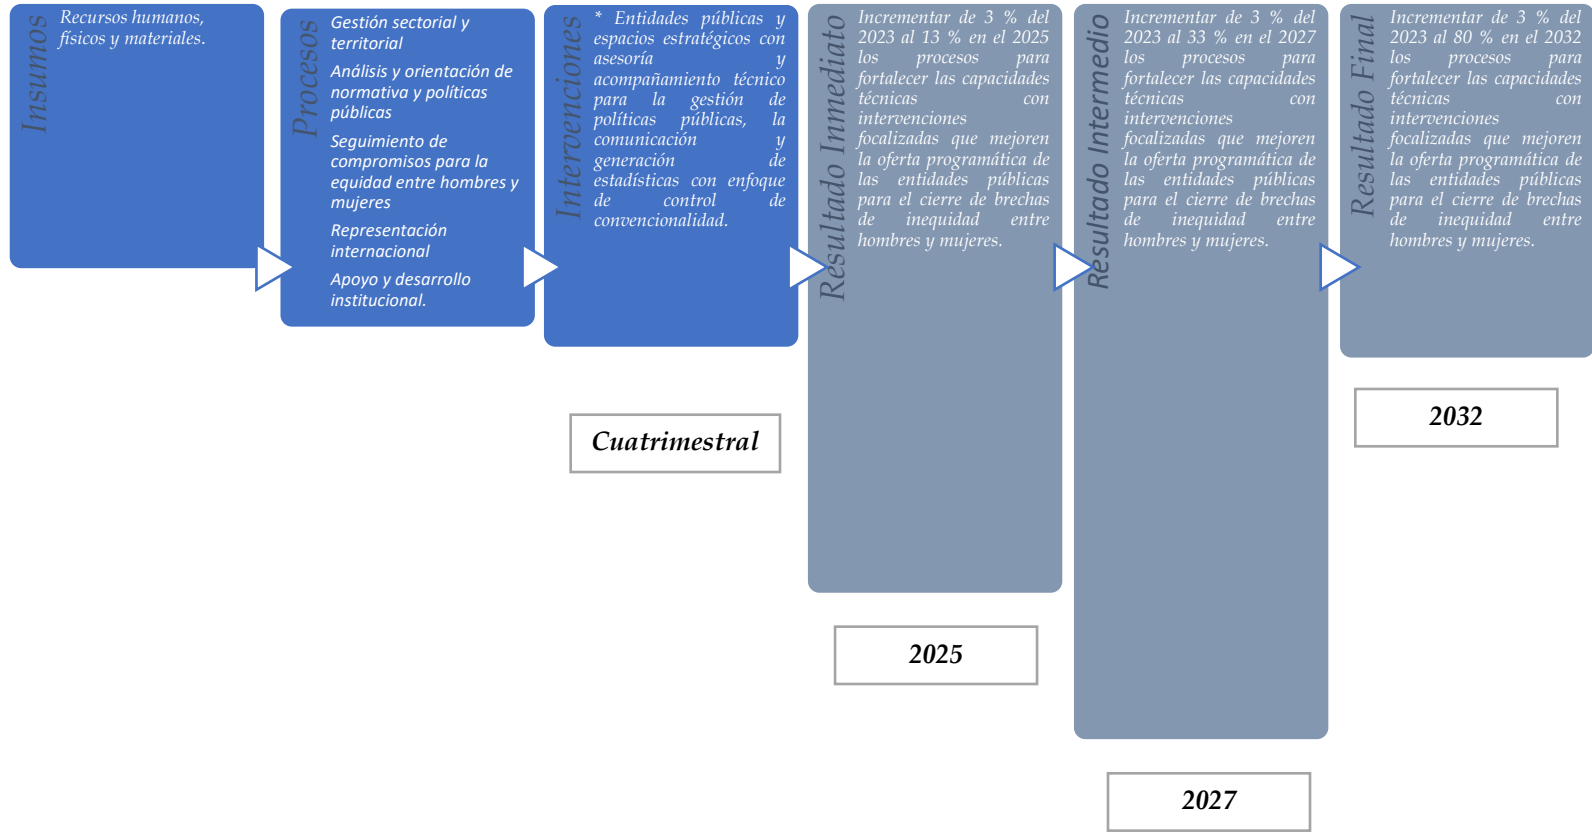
Insumos
Recursos humanos, físicos y materiales.

Procesos
Gestión sectorial y territorial

Análisis y orientación de normativa y políticas públicas

Seguimiento de compromisos para la equidad entre hombres y mujeres

Representación internacional

Apoyo y desarrollo institucional.

Intervenciones
* Entidades públicas y espacios estratégicos con asesoría y acompañamiento técnico para la gestión de políticas públicas, la comunicación y generación de estadísticas con enfoque de control de convencionalidad.

Cuatrimestral

Resultado Inmediato
Incrementar de 3 % del 2023 al 13 % en el 2025 los procesos para fortalecer las capacidades técnicas con intervenciones focalizadas que mejoren la oferta programática de las entidades públicas para el cierre de brechas de inequidad entre hombres y mujeres.

2025

Resultado Intermedio
Incrementar de 3 % del 2023 al 33 % en el 2027 los procesos para fortalecer las capacidades técnicas con intervenciones focalizadas que mejoren la oferta programática de las entidades públicas para el cierre de brechas de inequidad entre hombres y mujeres.

2027

Resultado Final
Incrementar de 3 % del 2023 al 80 % en el 2032 los procesos para fortalecer las capacidades técnicas con intervenciones focalizadas que mejoren la oferta programática de las entidades públicas para el cierre de brechas de inequidad entre hombres y mujeres.

2032